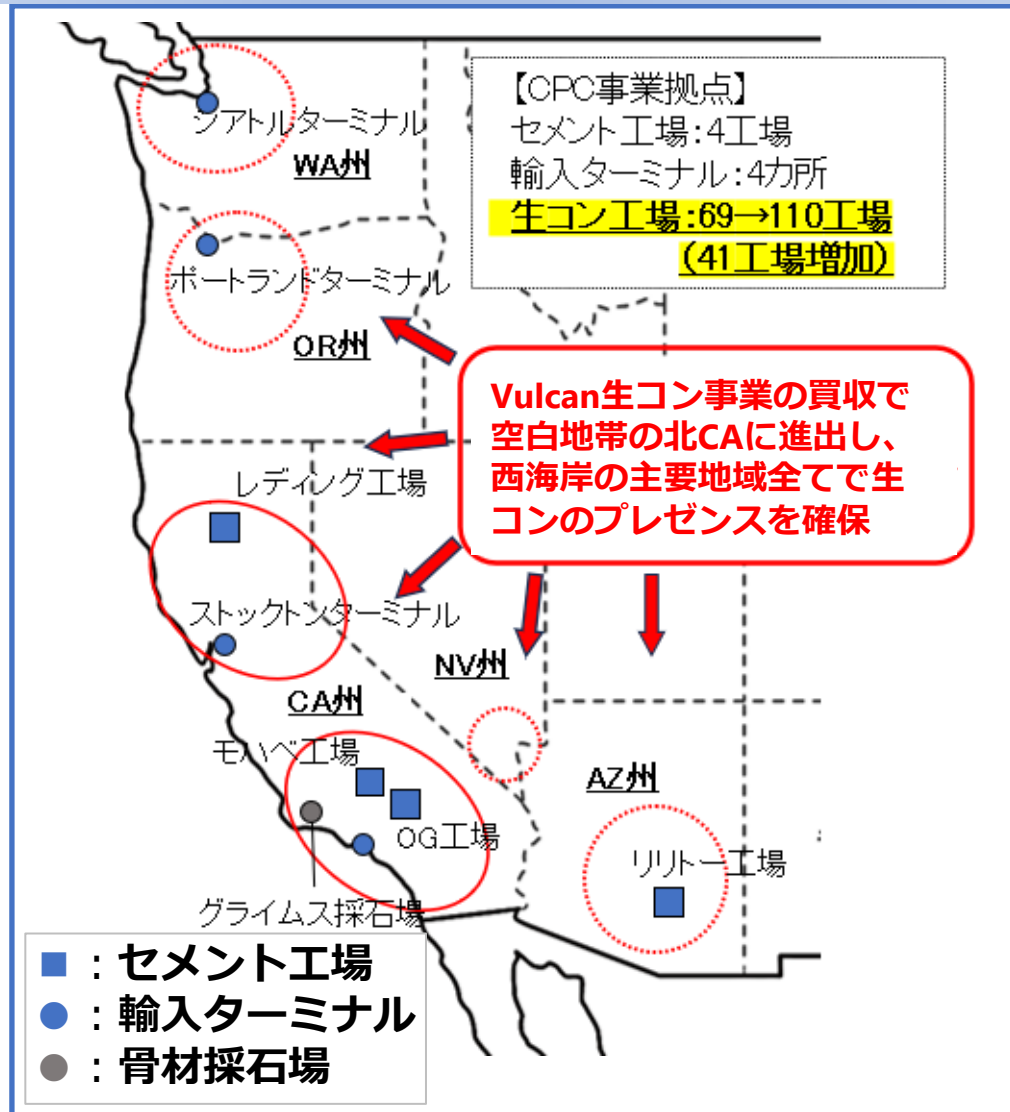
【CPC事業拠点】
セメント工場：4工場
輸入ターミナル：4カ所
生コン工場：69→110工場
（41工場増加）

シアトルターミナル
WA州
ポートランドターミナル
OR州

Vulcan生コン事業の買収で空白地帯の北CAに進出し、西海岸の主要地域全てで生コンのプレゼンスを確保

レディング工場
ストックトンターミナル
NV州
CA州
モハベ工場
OG工場
AZ州
リリトー工場
グライムス採石場

■：セメント工場
●：輸入ターミナル
●：骨材採石場